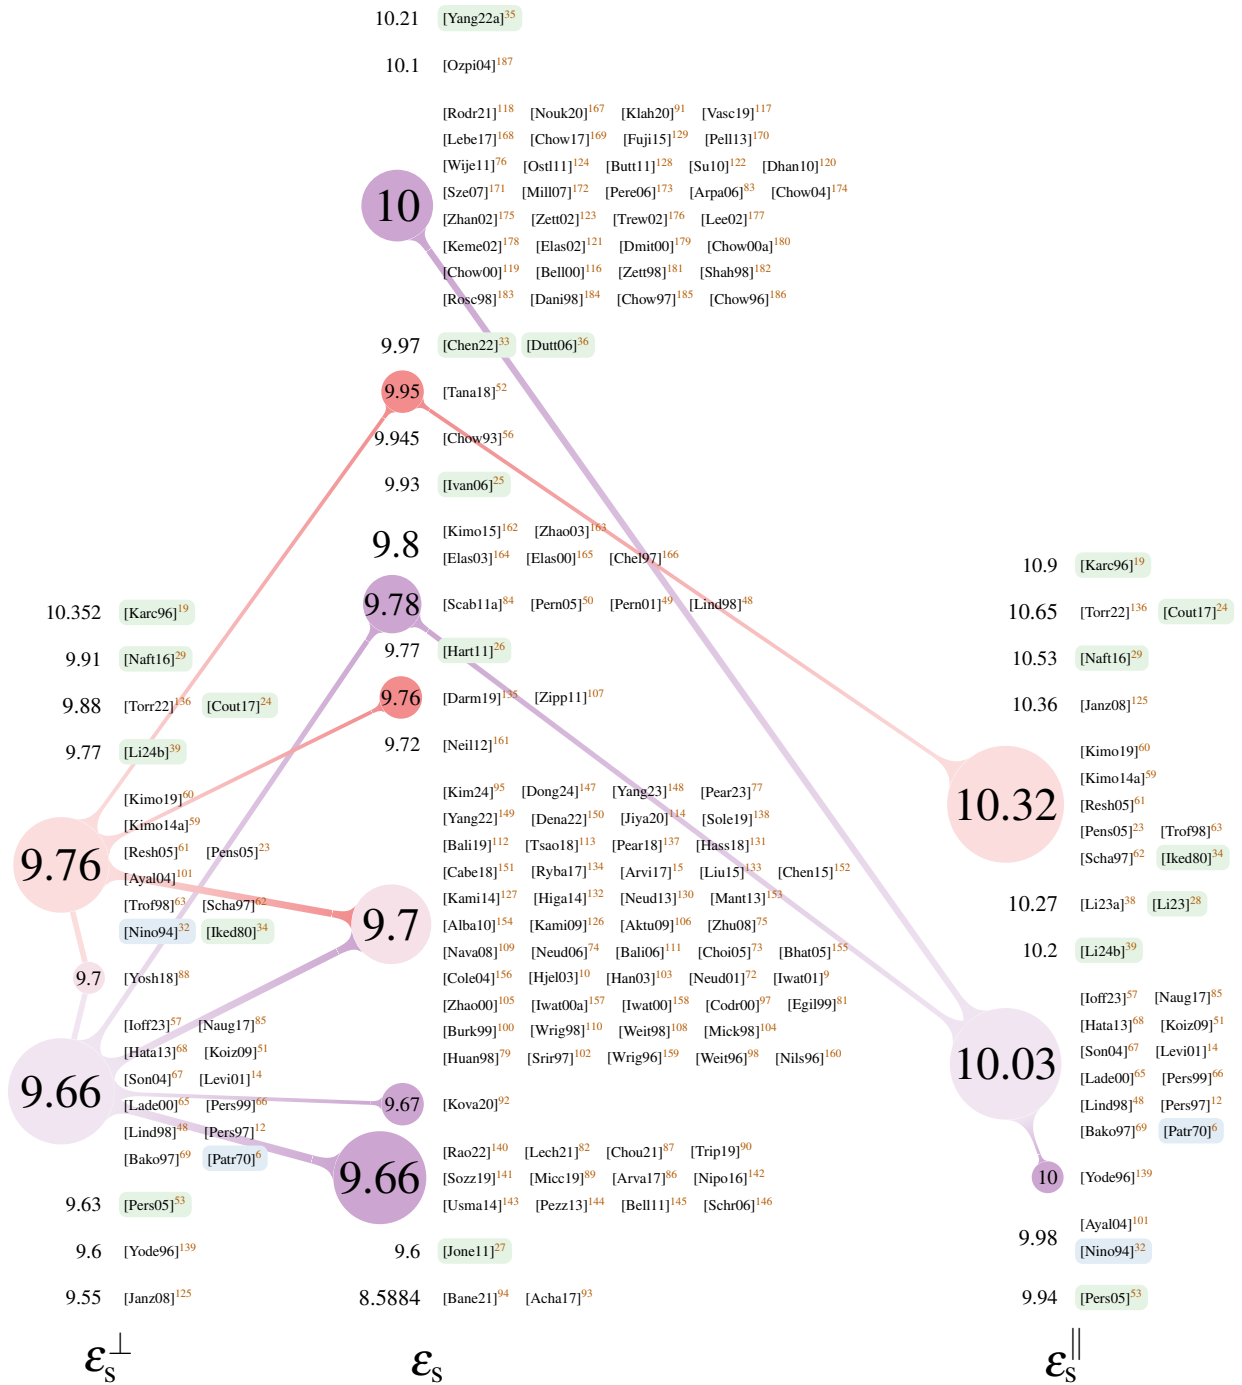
10.21 [Yang22a]$^{35}$

10.1 [Ozpi04]$^{187}$

10 [Rodr21]$^{118}$ [Nouk20]$^{167}$ [Klah20]$^{91}$ [Vasc19]$^{117}$ [Lebe17]$^{168}$ [Chow17]$^{169}$ [Fuji15]$^{129}$ [Pell13]$^{170}$ [Wije11]$^{76}$ [Ostl11]$^{124}$ [Butt11]$^{128}$ [Su10]$^{122}$ [Dhan10]$^{120}$ [Sze07]$^{171}$ [Mill07]$^{172}$ [Pere06]$^{173}$ [Arpa06]$^{83}$ [Chow04]$^{174}$ [Zhan02]$^{175}$ [Zett02]$^{123}$ [Trew02]$^{176}$ [Lee02]$^{177}$ [Keme02]$^{178}$ [Elas02]$^{121}$ [Dmit00]$^{179}$ [Chow00a]$^{180}$ [Chow00]$^{119}$ [Bell00]$^{116}$ [Zett98]$^{181}$ [Shah98]$^{182}$ [Rosc98]$^{183}$ [Dani98]$^{184}$ [Chow97]$^{185}$ [Chow96]$^{186}$

9.97 [Chen22]$^{33}$ [Dutt06]$^{36}$

9.95 [Tana18]$^{52}$

9.945 [Chow93]$^{56}$

9.93 [Ivan06]$^{25}$

9.8 [Kimo15]$^{162}$ [Zhao03]$^{163}$ [Elas03]$^{164}$ [Elas00]$^{165}$ [Chel97]$^{166}$

9.78 [Scab11a]$^{84}$ [Pern05]$^{50}$ [Pern01]$^{49}$ [Lind98]$^{48}$

9.77 [Hart11]$^{26}$

9.76 [Darm19]$^{135}$ [Zipp11]$^{107}$

9.72 [Neil12]$^{161}$

9.7 [Kim24]$^{95}$ [Dong24]$^{147}$ [Yang23]$^{148}$ [Pear23]$^{77}$ [Yang22]$^{149}$ [Dena22]$^{150}$ [Jiya20]$^{114}$ [Sole19]$^{138}$ [Bali19]$^{112}$ [Tsao18]$^{113}$ [Pear18]$^{137}$ [Hass18]$^{131}$ [Cabe18]$^{151}$ [Ryba17]$^{134}$ [Arvi17]$^{15}$ [Liu15]$^{133}$ [Chen15]$^{152}$ [Kami14]$^{127}$ [Higa14]$^{132}$ [Neud13]$^{130}$ [Mant13]$^{153}$ [Alba10]$^{154}$ [Kami09]$^{126}$ [Aktu09]$^{106}$ [Zhu08]$^{75}$ [Nava08]$^{109}$ [Neud06]$^{74}$ [Bali06]$^{111}$ [Choi05]$^{73}$ [Bhat05]$^{155}$ [Cole04]$^{156}$ [Hjel03]$^{10}$ [Han03]$^{103}$ [Neud01]$^{72}$ [Iwat01]$^{9}$ [Zhao00]$^{105}$ [Iwat00a]$^{157}$ [Iwat00]$^{158}$ [Codr00]$^{97}$ [Egil99]$^{81}$ [Burk99]$^{100}$ [Wrig98]$^{110}$ [Weit98]$^{108}$ [Mick98]$^{104}$ [Huan98]$^{79}$ [Srir97]$^{102}$ [Wrig96]$^{159}$ [Weit96]$^{98}$ [Nils96]$^{160}$

9.67 [Kova20]$^{92}$

9.66 [Rao22]$^{140}$ [Lech21]$^{82}$ [Chou21]$^{87}$ [Trip19]$^{90}$ [Sozz19]$^{141}$ [Micc19]$^{89}$ [Arva17]$^{86}$ [Nipo16]$^{142}$ [Usma14]$^{143}$ [Pezz13]$^{144}$ [Bell11]$^{145}$ [Schr06]$^{146}$

9.6 [Jone11]$^{27}$

8.5884 [Bane21]$^{94}$ [Acha17]$^{93}$

$\varepsilon_s$

10.352 [Karc96]$^{19}$

9.91 [Naft16]$^{29}$

9.88 [Torr22]$^{136}$ [Cout17]$^{24}$

9.77 [Li24b]$^{39}$

9.76 [Kimo19]$^{60}$ [Kimo14a]$^{59}$ [Resh05]$^{61}$ [Pens05]$^{23}$ [Ayal04]$^{101}$ [Trof98]$^{63}$ [Scha97]$^{62}$ [Nino94]$^{32}$ [Iked80]$^{34}$

9.7 [Yosh18]$^{88}$

9.66 [Ioff23]$^{57}$ [Naug17]$^{85}$ [Hata13]$^{68}$ [Koiz09]$^{51}$ [Son04]$^{67}$ [Levi01]$^{14}$ [Lade00]$^{65}$ [Pers99]$^{66}$ [Lind98]$^{48}$ [Pers97]$^{12}$ [Bako97]$^{69}$ [Patr70]$^{6}$

9.63 [Pers05]$^{53}$

9.6 [Yode96]$^{139}$

9.55 [Janz08]$^{125}$

$\varepsilon_s^{\perp}$

10.9 [Karc96]$^{19}$

10.65 [Torr22]$^{136}$ [Cout17]$^{24}$

10.53 [Naft16]$^{29}$

10.36 [Janz08]$^{125}$

10.32 [Kimo19]$^{60}$ [Kimo14a]$^{59}$ [Resh05]$^{61}$ [Pens05]$^{23}$ [Trof98]$^{63}$ [Scha97]$^{62}$ [Iked80]$^{34}$

10.27 [Li23a]$^{38}$ [Li23]$^{28}$

10.2 [Li24b]$^{39}$

10.03 [Ioff23]$^{57}$ [Naug17]$^{85}$ [Hata13]$^{68}$ [Koiz09]$^{51}$ [Son04]$^{67}$ [Levi01]$^{14}$ [Lade00]$^{65}$ [Pers99]$^{66}$ [Lind98]$^{48}$ [Pers97]$^{12}$ [Bako97]$^{69}$ [Patr70]$^{6}$

10 [Yode96]$^{139}$

9.98 [Ayal04]$^{101}$ [Nino94]$^{32}$

9.94 [Pers05]$^{53}$

$\varepsilon_s^{||}$